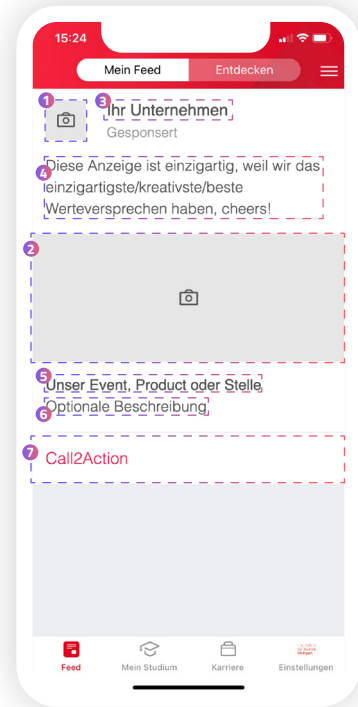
15:24

Mein Feed
Entdecken

1
3
Ihr Unternehmen
Gesponsert

4
Diese Anzeige ist einzigartig, weil wir das einzigartigste/kreativste/beste Werteversprechen haben, cheers!

2

5
Unser Event, Product oder Stelle
6
Optionale Beschreibung

7
Call2Action

Feed
Mein Studium
Karriere
Einstellungen